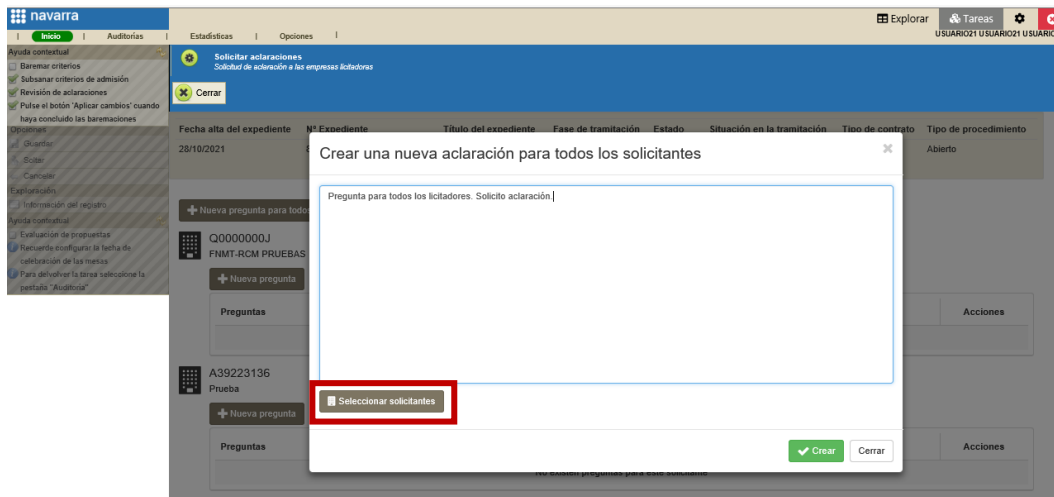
navarra

Inicio | Auditorías | Estadísticas | Opciones

Explorar | Tareas

USUARIO21 USUARIO21 USUARIO

Ayuda contextual
Baremar criterios
Subsanar criterios de admisión
Revisión de aclaraciones
Pulse el botón 'Aplicar cambios' cuando haya concluido las baremaciones
Opciones
Guardar
Soltar
Cancelar
Exploración
Información del registro
Ayuda contextual
Evaluación de propuestas
Recuerde configurar la fecha de celebración de las mesas
Para devolver la tarea seleccione la pestaña "Auditoría"

Solicitar aclaraciones
Solicitud de aclaración a las empresas licitadoras

Cerrar

| Fecha alta del expediente | Nº Expediente | Título del expediente | Fase de tramitación | Estado | Situación en la tramitación | Tipo de contrato | Tipo de procedimiento |
|---|---|---|---|---|---|---|---|
| 28/10/2021 | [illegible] | | | | | | Abierto |

Nueva pregunta para todos

Q0000000J
FNMT-RCM PRUEBAS
Nueva pregunta
Preguntas | Acciones

A39223136
Prueba
Nueva pregunta
Preguntas | Acciones
No existen preguntas para este solicitante

Crear una nueva aclaración para todos los solicitantes

Pregunta para todos los licitadores. Solicito aclaración.

Seleccionar solicitantes

Crear
Cerrar